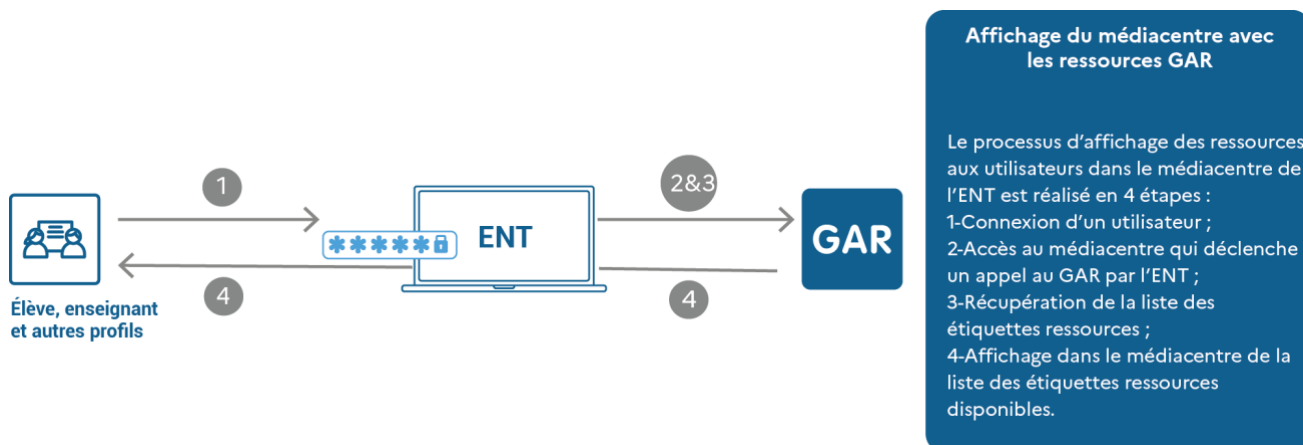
1

2&3

ENT

GAR

4

4

Élève, enseignant et autres profils

Affichage du médiacentre avec les ressources GAR

Le processus d'affichage des ressources aux utilisateurs dans le médiacentre de l'ENT est réalisé en 4 étapes :
1-Connexion d'un utilisateur ;
2-Accès au médiacentre qui déclenche un appel au GAR par l'ENT ;
3-Récupération de la liste des étiquettes ressources ;
4-Affichage dans le médiacentre de la liste des étiquettes ressources disponibles.